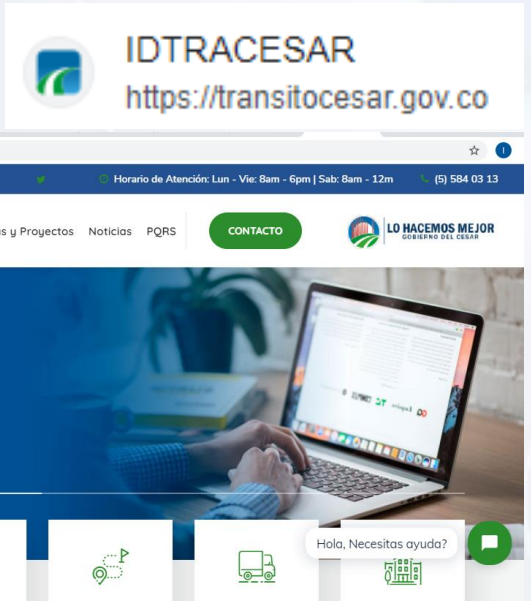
IDTRACESAR
https://transitocesar.gov.co

Horario de Atención: Lun - Vie: 8am - 6pm | Sab: 8am - 12m (5) 584 03 13

s y Proyectos Noticias PQRS

CONTACTO

LO HACEMOS MEJOR
GOBIERNO DEL CESAR

Hola, Necesitas ayuda?